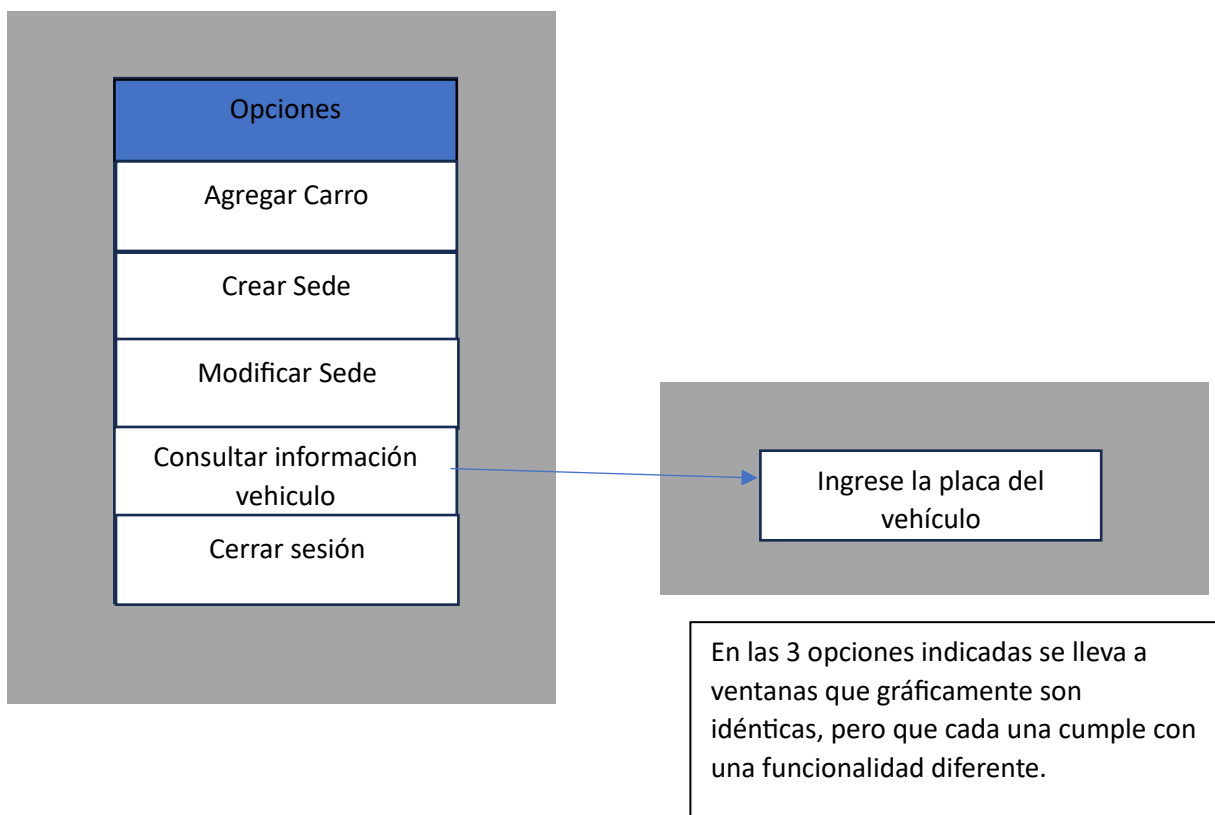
Opciones

Agregar Carro

Crear Sede

Modificar Sede

Consultar información vehiculo

Cerrar sesión

Ingrese la placa del vehículo

En las 3 opciones indicadas se lleva a ventanas que gráficamente son idénticas, pero que cada una cumple con una funcionalidad diferente.